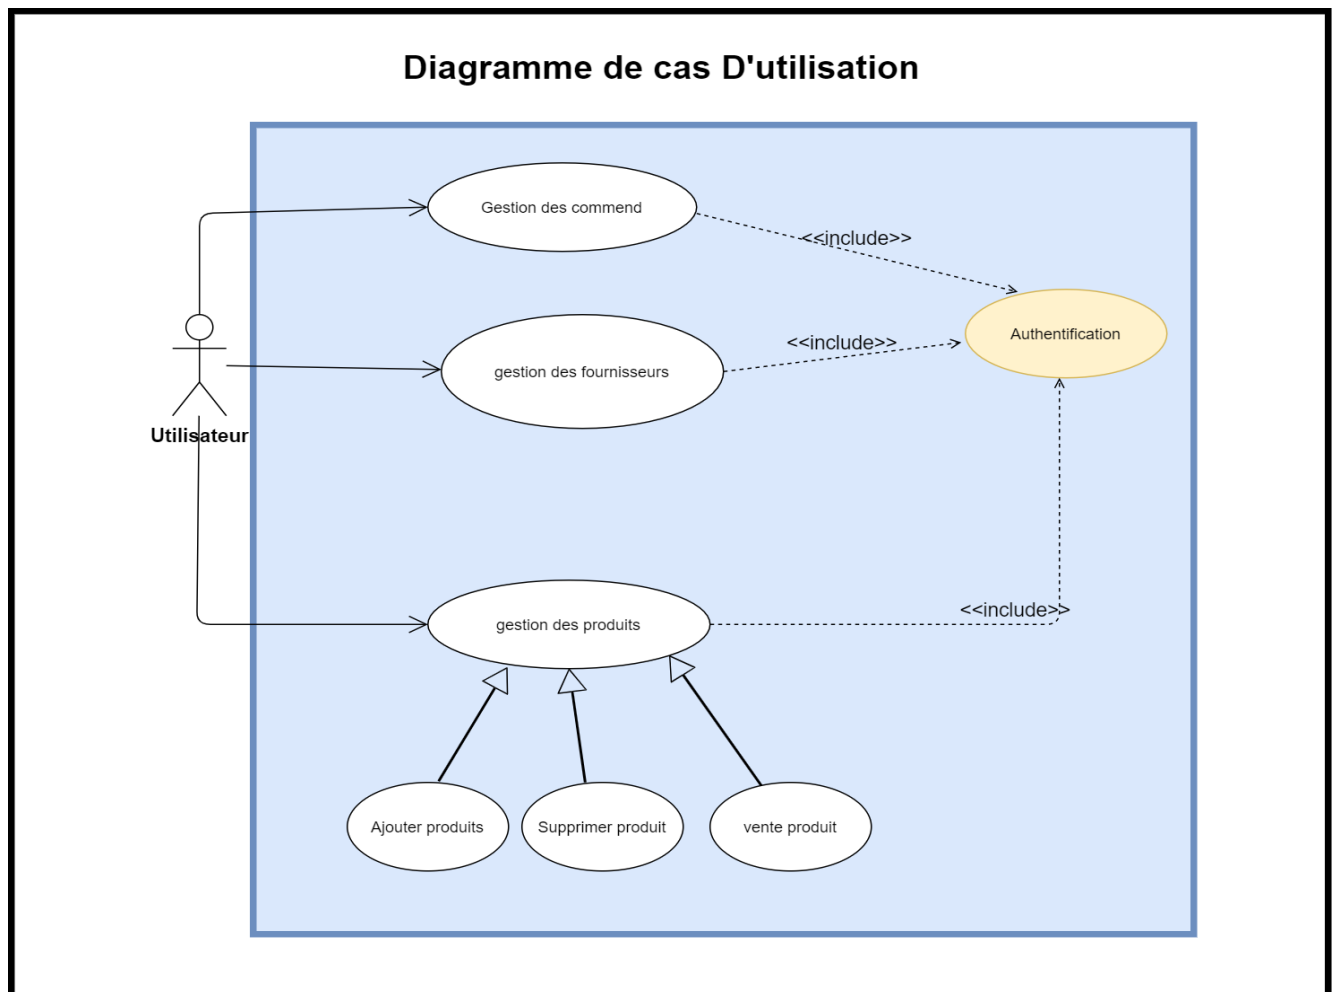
Diagramme de cas D'utilisation

Gestion des commend

<<include>>

Authentification

<<include>>

gestion des fournisseurs

Utilisateur

gestion des produits

<<include>>

Ajouter produits

Supprimer produit

vente produit